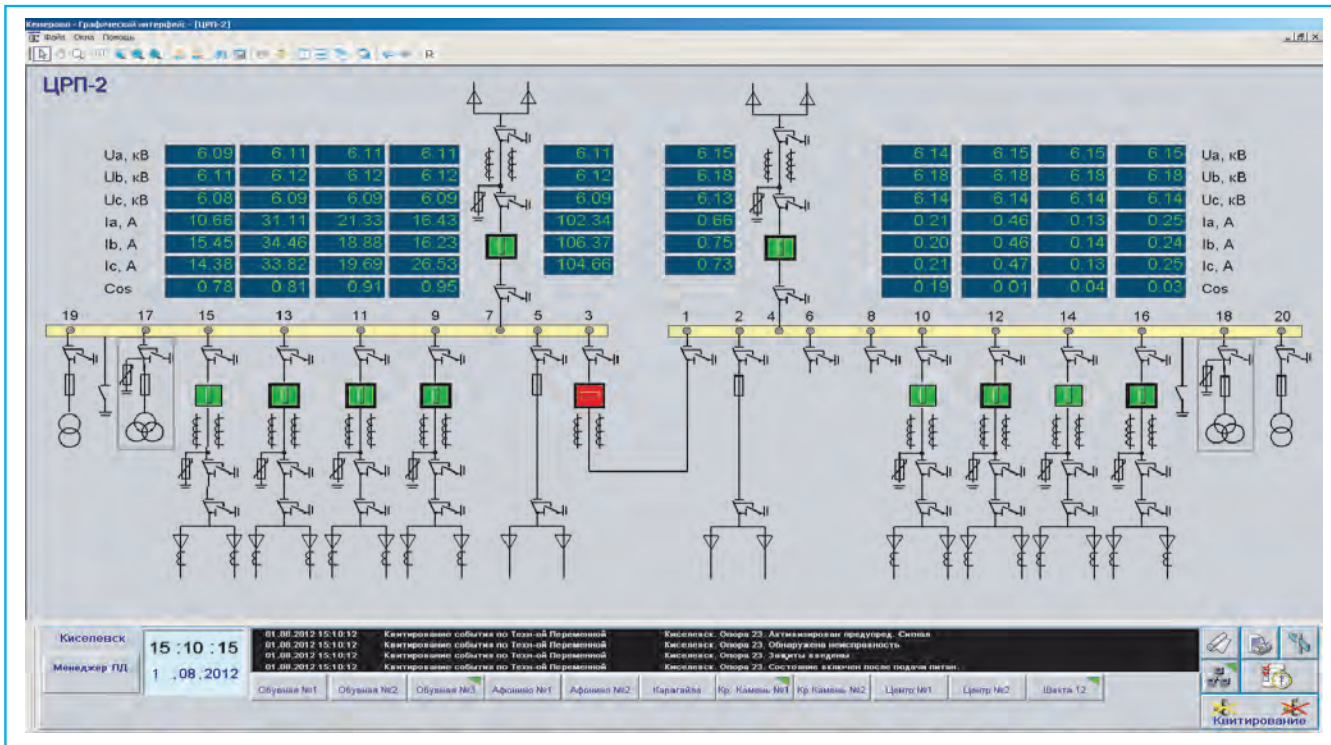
Кемерово - Графический интерфейс - [ЦРП-2]
Файл Окна Помощь
R

ЦРП-2

| | | | | | | | | | | | |
|---|---|---|---|---|---|---|---|---|---|---|---|
| Ua, кВ | 6.09 | 6.11 | 6.11 | 6.11 | 6.11 | 6.15 | 6.14 | 6.15 | 6.15 | 6.15 | Ua, кВ |
| Ub, кВ | 6.11 | 6.12 | 6.12 | 6.12 | 6.12 | 6.18 | 6.18 | 6.18 | 6.18 | 6.18 | Ub, кВ |
| Uc, кВ | 6.08 | 6.09 | 6.09 | 6.09 | 6.09 | 6.13 | 6.14 | 6.14 | 6.14 | 6.14 | Uc, кВ |
| Ia, A | 10.66 | 31.11 | 21.33 | 16.43 | 102.34 | 0.66 | 0.21 | 0.46 | 0.13 | 0.25 | Ia, A |
| Ib, A | 15.45 | 34.46 | 18.88 | 16.23 | 106.37 | 0.75 | 0.20 | 0.46 | 0.14 | 0.24 | Ib, A |
| Ic, A | 14.38 | 33.82 | 19.69 | 26.53 | 104.66 | 0.73 | 0.21 | 0.47 | 0.13 | 0.25 | Ic, A |
| Cos | 0.78 | 0.81 | 0.91 | 0.95 | | | 0.19 | 0.01 | 0.04 | 0.03 | Cos |

19 17 15 13 11 9 7 5 3 1 2 4 6 8 10 12 14 16 18 20

Киселевск
Менеджер ПД
15 :10 :15
1 ,08 ,2012

01.08.2012 15:10:12 Квитирование события по Техн-ой Переменной Киселевск. Опора 23. Активизирован предупред. Сигнал
01.08.2012 15:10:12 Квитирование события по Техн-ой Переменной Киселевск. Опора 23. Обнаружена неисправность
01.08.2012 15:10:12 Квитирование события по Техн-ой Переменной Киселевск. Опора 23. Защиты введены
01.08.2012 15:10:12 Квитирование события по Техн-ой Переменной Киселевск. Опора 23. Состояние включен после подачи питан.

Обувная №1 | Обувная №2 | Обувная №3 | Афонино №1 | Афонино №2 | Карагайла | Кр. Камень №1 | Кр.Камень №2 | Центр №1 | Центр №2 | Шахта 12

Квитирование